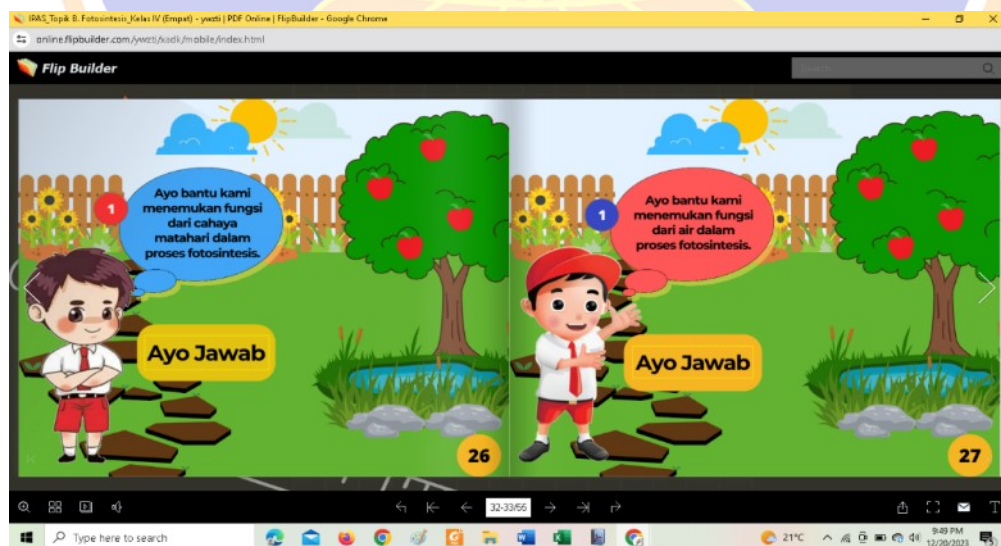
IPAS_Topik B. Fotosintesis_Kelas IV (Empat) - ywzti | PDF Online | FlipBuilder - Google Chrome

online.flipbuilder.com/ywzti/xadk/mobile/index.html

Flip Builder

Search

1

Ayo bantu kami menemukan fungsi dari cahaya matahari dalam proses fotosintesis.

Ayo Jawab

26

1

Ayo bantu kami menemukan fungsi dari air dalam proses fotosintesis.

Ayo Jawab

27

32-33/56

Type here to search

21°C

9:49 PM
12/20/2023